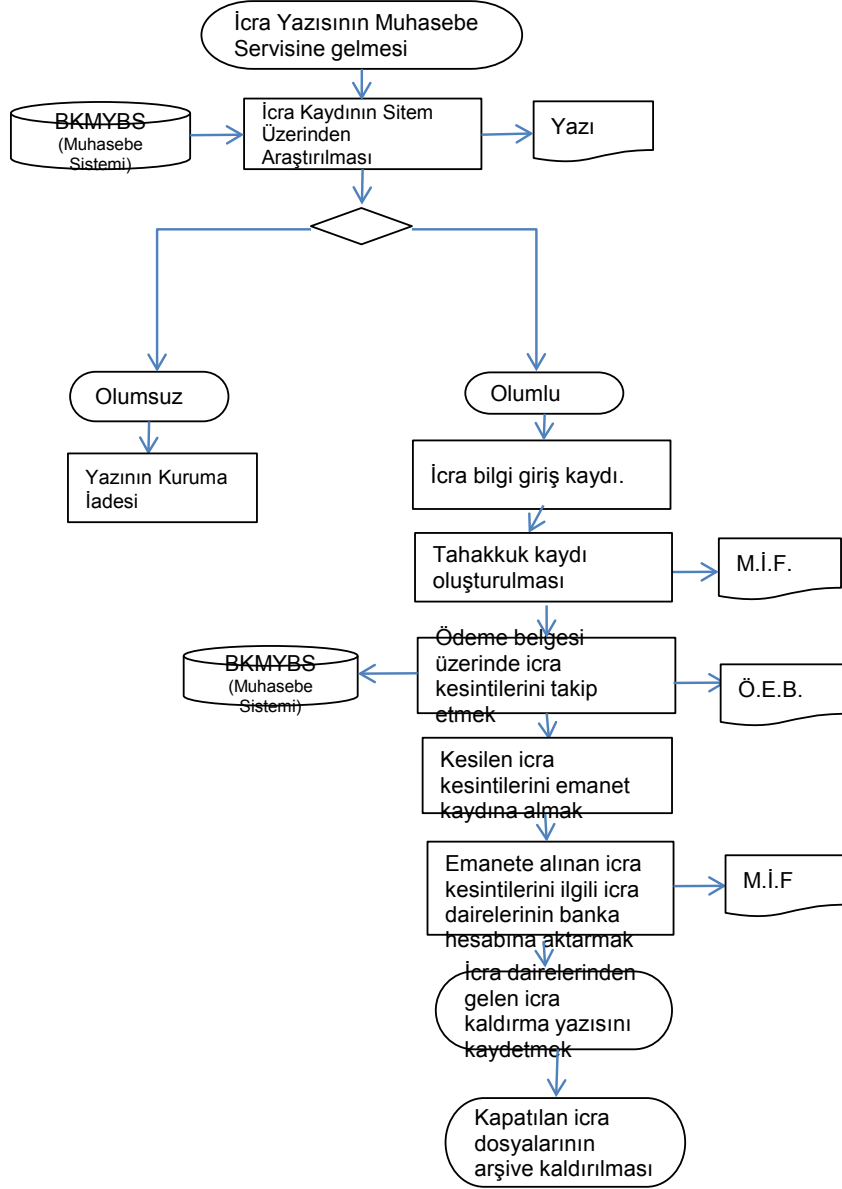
İcra Yazısının Muhasebe Servisine gelmesi

BKMYBS
(Muhasebe Sistemi)

İcra Kaydının Sitem Üzerinden Araştırılması

Yazı

Olumsuz

Yazının Kuruma İadesi

Olumlu

İcra bilgi giriş kaydı.

Tahakkuk kaydı oluşturulması

M.İ.F.

BKMYBS
(Muhasebe Sistemi)

Ödeme belgesi üzerinde icra kesintilerini takip etmek

Ö.E.B.

Kesilen icra kesintilerini emanet kaydına almak

Emanete alınan icra kesintilerini ilgili icra dairelerinin banka hesabına aktarmak

M.İ.F

İcra dairelerinden gelen icra kaldırma yazısını kaydetmek

Kapatılan icra dosyalarının arşive kaldırılması